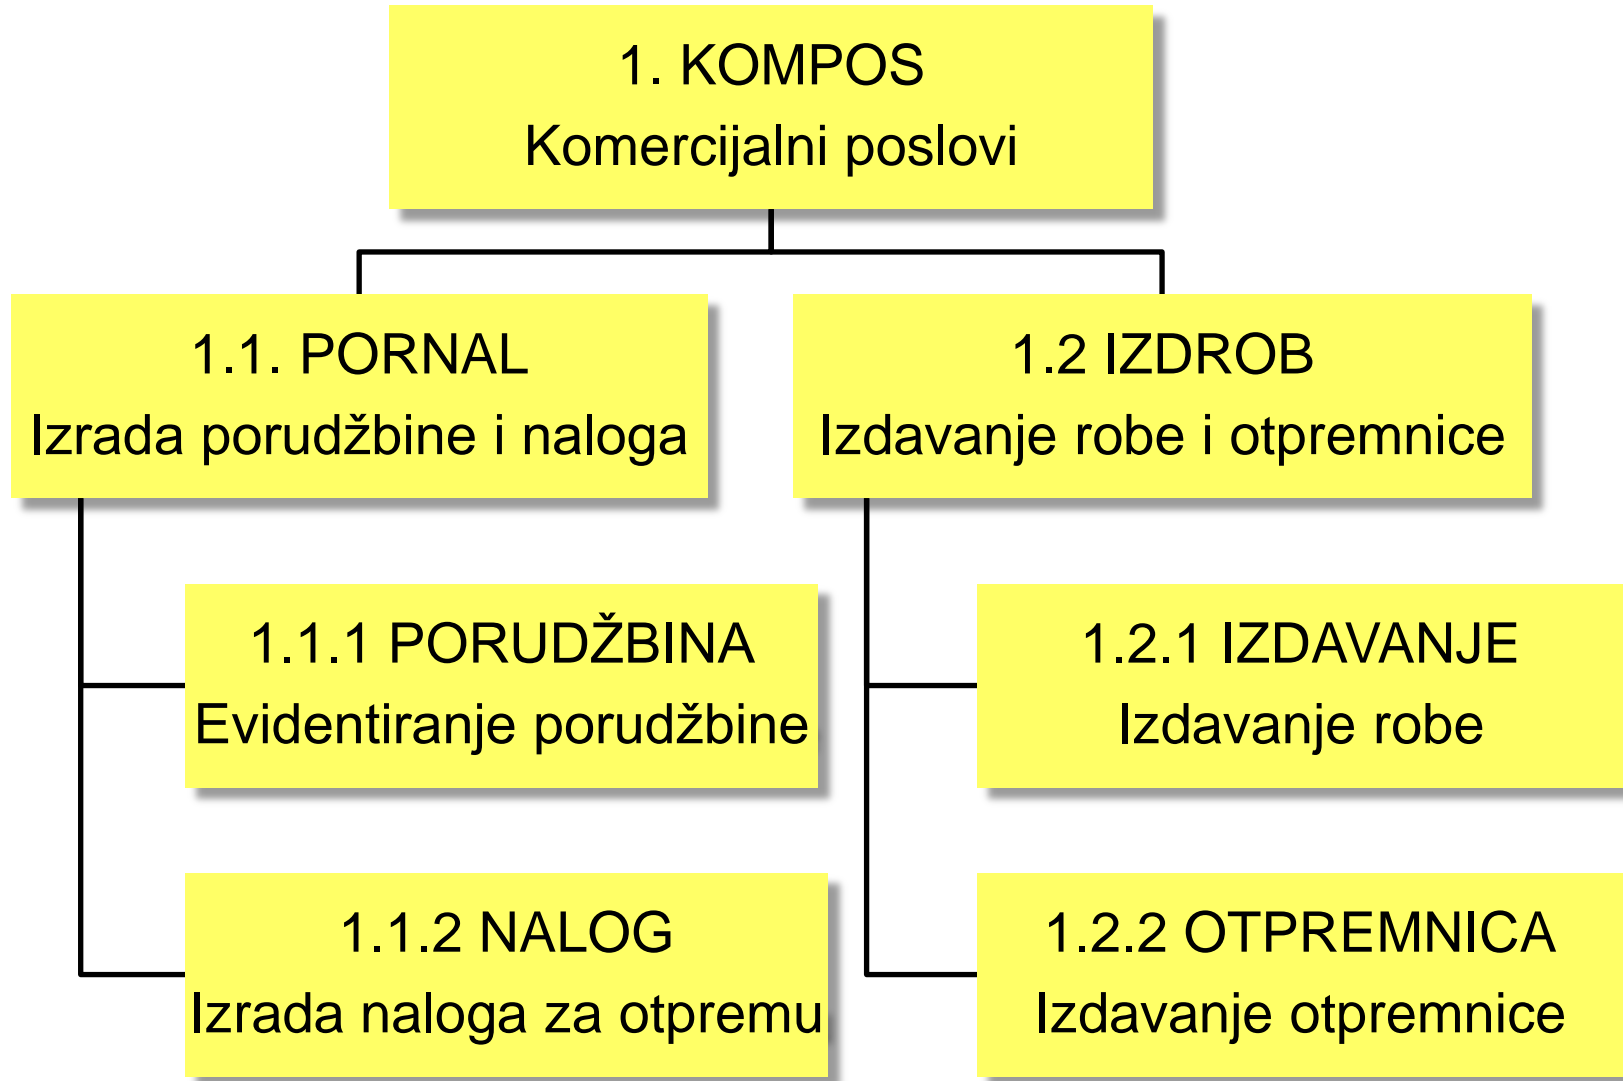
1. KOMPOS
Komercijalni poslovi

1.1. PORNAL
Izrada porudžbine i naloga

1.1.1 PORUDŽBINA
Evidentiranje porudžbine

1.1.2 NALOG
Izrada naloga za otpremu

1.2 IZDROB
Izdavanje robe i otpremnice

1.2.1 IZDAVANJE
Izdavanje robe

1.2.2 OTPREMNICA
Izdavanje otpremnice